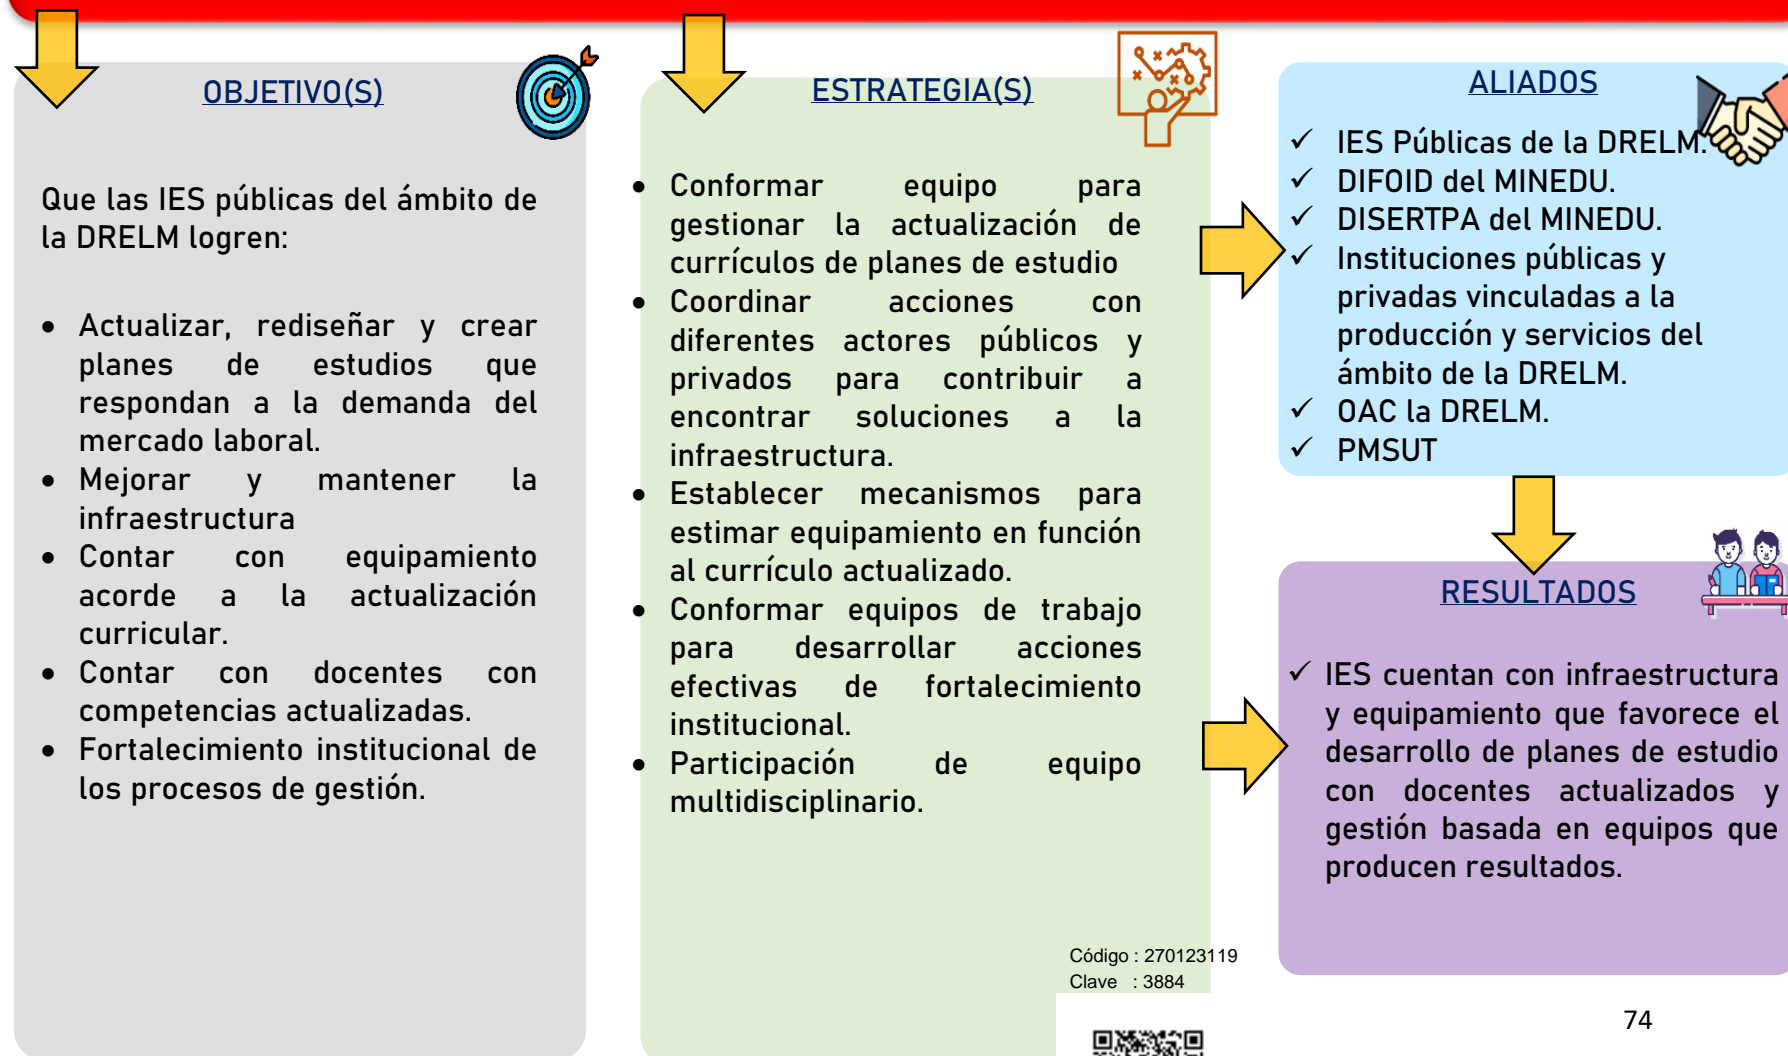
OBJETIVO(S)

Que las IES públicas del ámbito de la DRELM logren:

- Actualizar, rediseñar y crear planes de estudios que respondan a la demanda del mercado laboral.
- Mejorar y mantener la infraestructura
- Contar con equipamiento acorde a la actualización curricular.
- Contar con docentes con competencias actualizadas.
- Fortalecimiento institucional de los procesos de gestión.

ESTRATEGIA(S)

- Conformar equipo para gestionar la actualización de currículos de planes de estudio
- Coordinar acciones con diferentes actores públicos y privados para contribuir a encontrar soluciones a la infraestructura.
- Establecer mecanismos para estimar equipamiento en función al currículo actualizado.
- Conformar equipos de trabajo para desarrollar acciones efectivas de fortalecimiento institucional.
- Participación de equipo multidisciplinario.

ALIADOS

✓ IES Públicas de la DRELM.
✓ DIFOID del MINEDU.
✓ DISERTPA del MINEDU.
✓ Instituciones públicas y privadas vinculadas a la producción y servicios del ámbito de la DRELM.
✓ OAC la DRELM.
✓ PMSUT

RESULTADOS

✓ IES cuentan con infraestructura y equipamiento que favorece el desarrollo de planes de estudio con docentes actualizados y gestión basada en equipos que producen resultados.

Código : 270123119
Clave : 3884

74